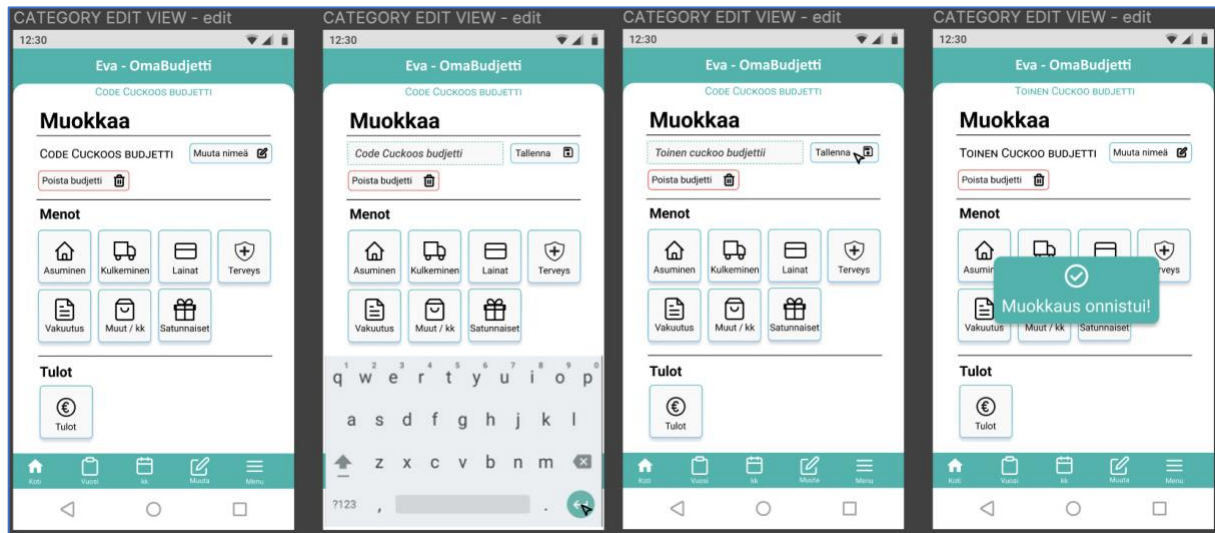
CATEGORY EDIT VIEW - edit

12:30

Eva - OmaBudjetti

CODE CUCKOOS BUDJETTI

Muokkaa

CODE CUCKOOS BUDJETTI Muuta nimeä

Poista budjetti

Menot

Asuminen Kulkeminen Lainat Terveys

Vakuutus Muut / kk Satunnaiset

Tulot

Tulot

Koti Vuosi kk Muuta Menu

CATEGORY EDIT VIEW - edit

12:30

Eva - OmaBudjetti

CODE CUCKOOS BUDJETTI

Muokkaa

Code Cuckoos budjetti Tallenna

Poista budjetti

Menot

Asuminen Kulkeminen Lainat Terveys

Vakuutus Muut / kk Satunnaiset

q w e r t y u i o p

a s d f g h j k l

z x c v b n m

?123 ,

CATEGORY EDIT VIEW - edit

12:30

Eva - OmaBudjetti

CODE CUCKOOS BUDJETTI

Muokkaa

Toinen cuckoo budjettii Tallenna

Poista budjetti

Menot

Asuminen Kulkeminen Lainat Terveys

Vakuutus Muut / kk Satunnaiset

Tulot

Tulot

Koti Vuosi kk Muuta Menu

CATEGORY EDIT VIEW - edit

12:30

Eva - OmaBudjetti

TOINEN CUCKOO BUDJETTI

Muokkaa

TOINEN CUCKOO BUDJETTI Muuta nimeä

Poista budjetti

Menot

Asumin Terveys

Muokkaus onnistui!

Vakuutus Muut / kk Satunnaiset

Tulot

Tulot

Koti Vuosi kk Muuta Menu